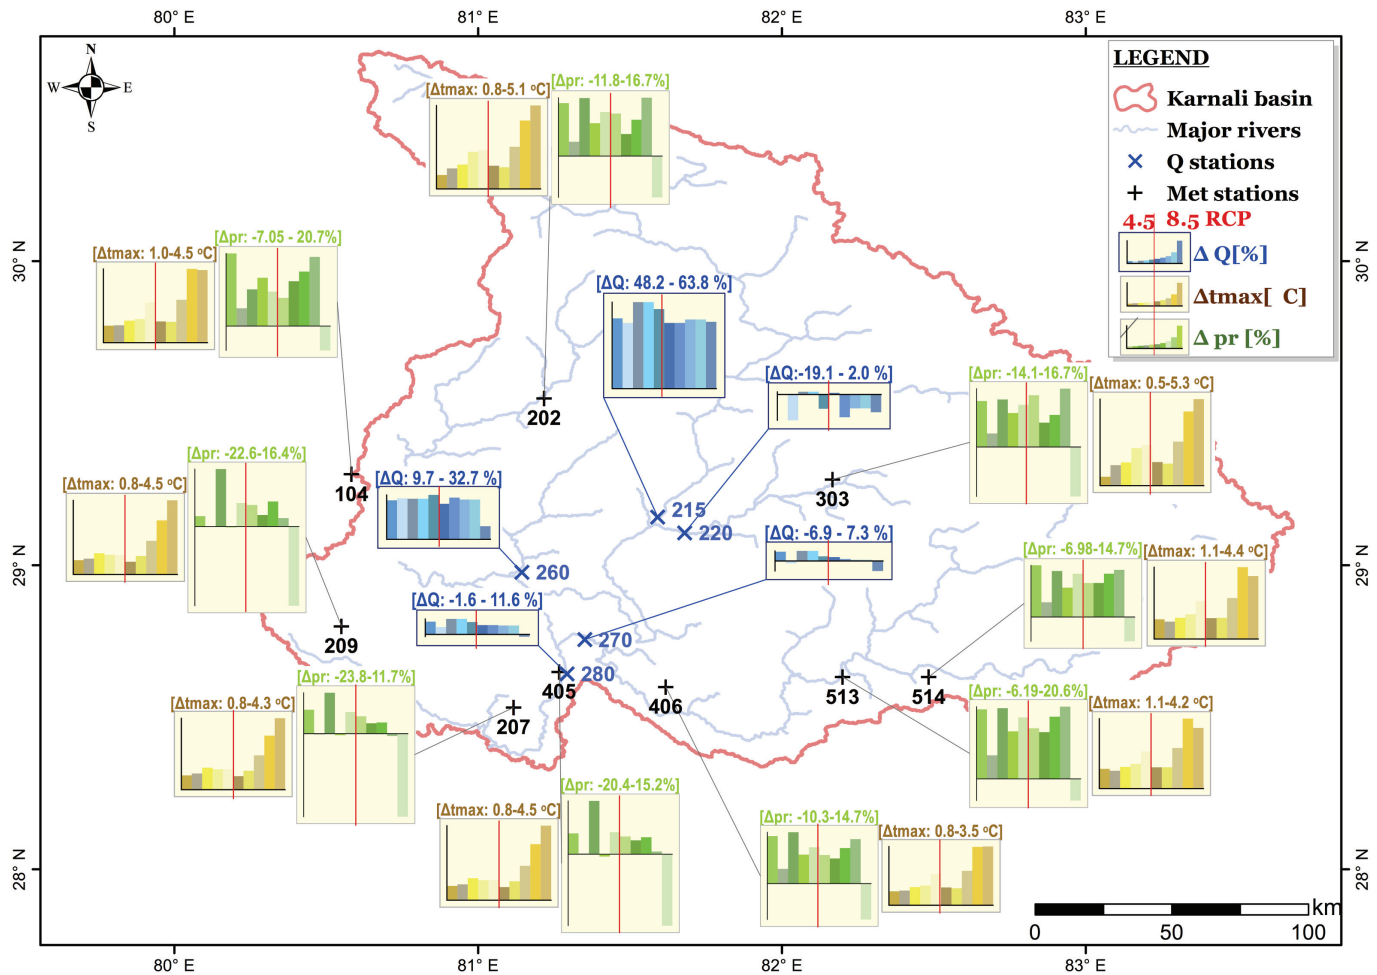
80° E
81° E
82° E
83° E

N
W
E
S

LEGEND
Karnali basin
Major rivers
Q stations
Met stations
4.5 8.5 RCP
Δ Q[%]
Δtmax[ C]
Δ pr [%]

30° N
29° N
28° N

[Δtmax: 0.8-5.1 °C]
[Δpr: -11.8-16.7%]
[Δtmax: 1.0-4.5 °C]
[Δpr: -7.05 - 20.7%]
[ΔQ: 48.2 - 63.8 %]
202
[ΔQ:-19.1 - 2.0 %]
[Δpr: -14.1-16.7%]
[Δtmax: 0.5-5.3 °C]
[Δtmax: 0.8-4.5 °C]
[Δpr: -22.6-16.4%]
104
[ΔQ: 9.7 - 32.7 %]
215
220
303
260
[ΔQ: -6.9 - 7.3 %]
[Δpr: -6.98-14.7%]
[Δtmax: 1.1-4.4 °C]
209
[ΔQ: -1.6 - 11.6 %]
270
280
405
406
513
514
[Δtmax: 0.8-4.3 °C]
[Δpr: -23.8-11.7%]
207
[Δpr: -6.19-20.6%]
[Δtmax: 1.1-4.2 °C]
[Δtmax: 0.8-4.5 °C]
[Δpr: -20.4-15.2%]
[Δpr: -10.3-14.7%]
[Δtmax: 0.8-3.5 °C]

km
0 50 100